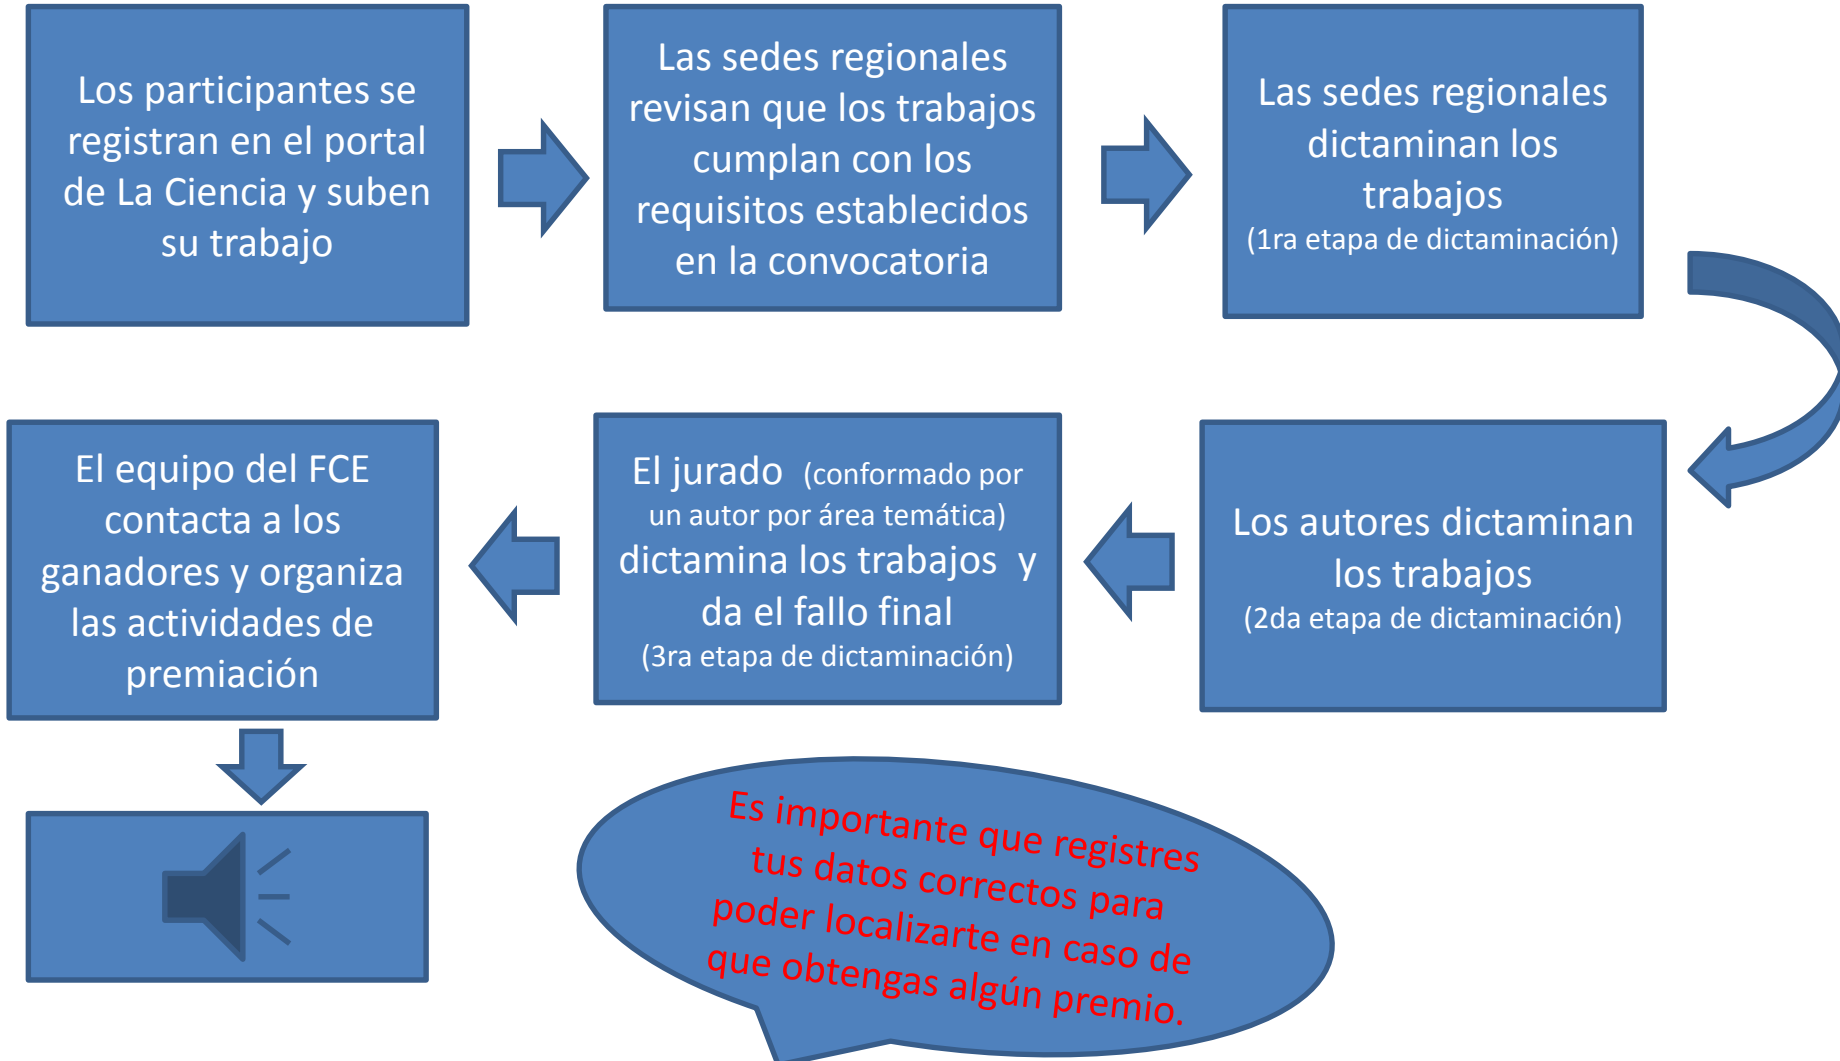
Los participantes se registran en el portal de La Ciencia y suben su trabajo

Las sedes regionales revisan que los trabajos cumplan con los requisitos establecidos en la convocatoria

Las sedes regionales dictaminan los trabajos
(1ra etapa de dictaminación)

Los autores dictaminan los trabajos
(2da etapa de dictaminación)

El jurado (conformado por un autor por área temática) dictamina los trabajos y da el fallo final
(3ra etapa de dictaminación)

El equipo del FCE contacta a los ganadores y organiza las actividades de premiación

Es importante que registres tus datos correctos para poder localizarte en caso de que obtengas algún premio.